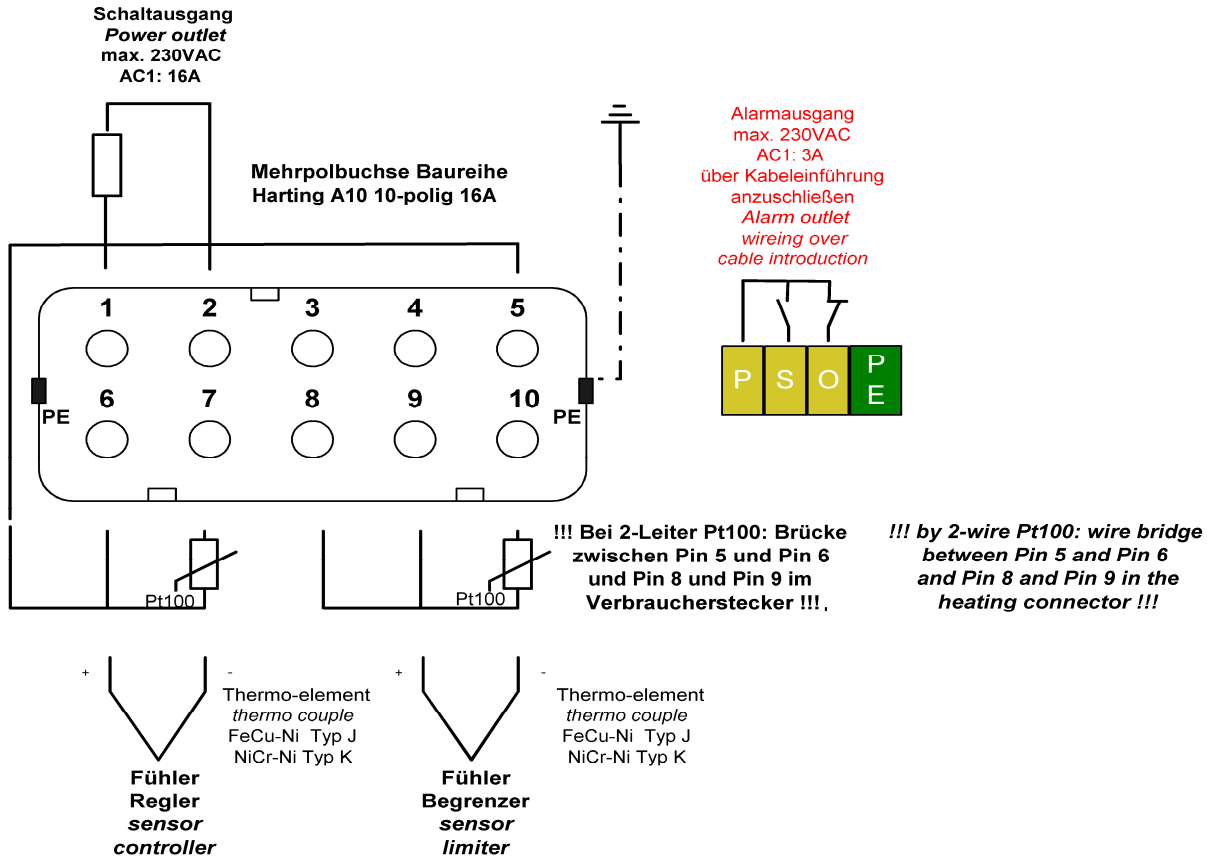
Schaltausgang
*Power outlet*
max. 230VAC
AC1: 16A

Mehrpolbuchse Baureihe
Harting A10 10-polig 16A

Alarmausgang
max. 230VAC
AC1: 3A
über Kabeleinführung
anzuschließen
*Alarm outlet*
*wireing over*
*cable introduction*

1 2 3 4 5
6 7 8 9 10
PE
PE

P S O PE

!!! Bei 2-Leiter Pt100: Brücke zwischen Pin 5 und Pin 6 und Pin 8 und Pin 9 im Verbraucherstecker !!!.

*!!! by 2-wire Pt100: wire bridge between Pin 5 and Pin 6 and Pin 8 and Pin 9 in the heating connector !!!*

Pt100
Pt100

+ -
Thermo-element
*thermo couple*
FeCu-Ni Typ J
NiCr-Ni Typ K

Fühler
Regler
*sensor*
*controller*

+ -
Thermo-element
*thermo couple*
FeCu-Ni Typ J
NiCr-Ni Typ K

Fühler
Begrenzer
*sensor*
*limiter*